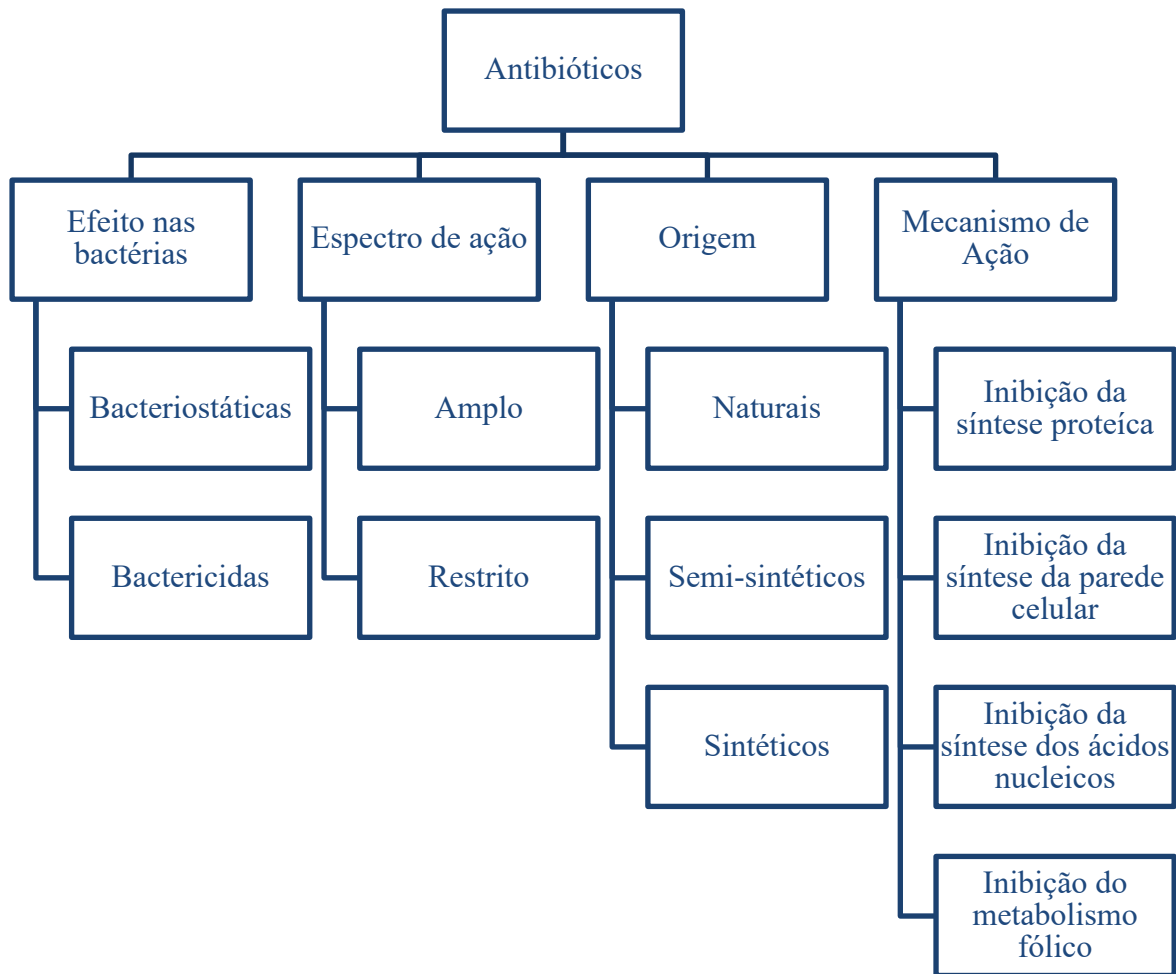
Antibióticos

Efeito nas bactérias

Bacteriostáticas

Bactericidas

Espectro de ação

Amplo

Restrito

Origem

Naturais

Semi-sintéticos

Sintéticos

Mecanismo de Ação

Inibição da síntese proteíca

Inibição da síntese da parede celular

Inibição da síntese dos ácidos nucleicos

Inibição do metabolismo fólico